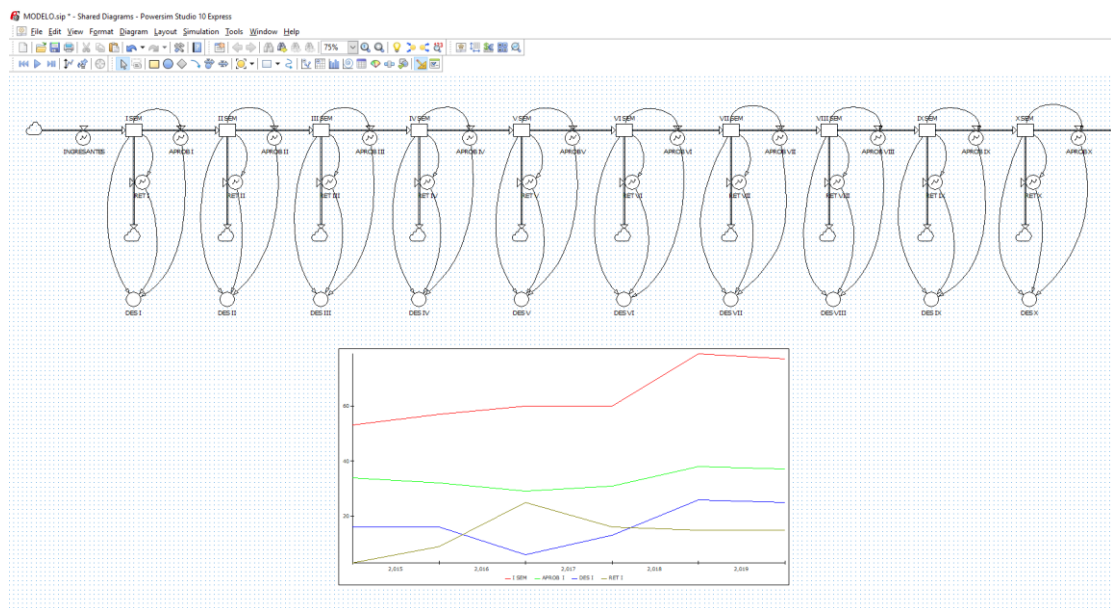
MODELO.sip * - Shared Diagrams - Powersim Studio 10 Express

File Edit View Format Diagram Layout Simulation Tools Window Help

75%

I SEM II SEM III SEM IV SEM V SEM VI SEM VII SEM VIII SEM IX SEM X SEM

INGRESANTES APROB I APROB II APROB III APROB IV APROB V APROB VI APROB VII APROB VIII APROB IX APROB X

RET I RET II RET III RET IV RET V RET VI RET VII RET VIII RET IX RET X

DES I DES II DES III DES IV DES V DES VI DES VII DES VIII DES IX DES X

60
40
20

2,015 2,016 2,017 2,018 2,019

I SEM APROB I DES I RET I